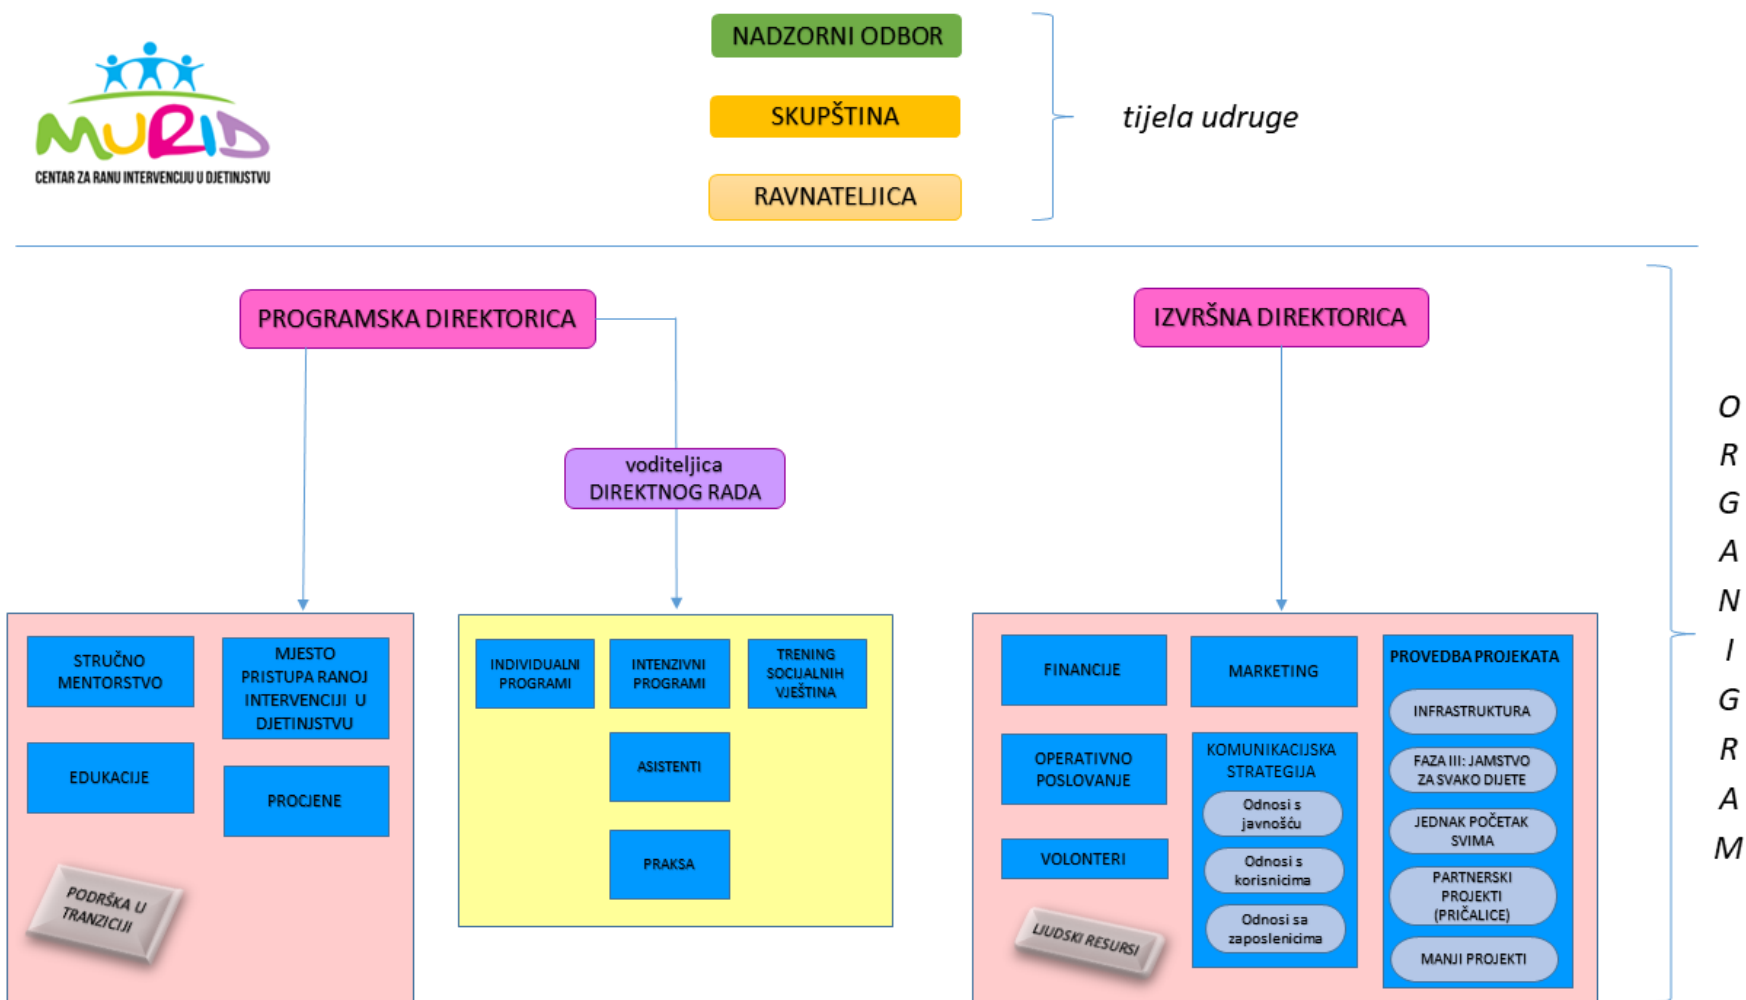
MURID
CENTAR ZA RANU INTERVENCIJU U DJETINJSTVU

NADZORNI ODBOR

SKUPŠTINA

RAVNATELJICA

tijela udruge

PROGRAMSKA DIREKTORICA

IZVRŠNA DIREKTORICA

voditeljica DIREKTNOG RADA

STRUČNO MENTORSTVO

MJESTO PRISTUPA RANOJ INTERVENCIJI U DJETINJSTVU

EDUKACIJE

PROCJENE

PODRŠKA U TRANZICIJI

INDIVIDUALNI PROGRAMI

INTENZIVNI PROGRAMI

TRENING SOCIJALNIH VJEŠTINA

ASISTENTI

PRAKSA

FINANCIJE

MARKETING

PROVEDBA PROJEKATA

INFRASTRUKTURA

FAZA III: JAMSTVO ZA SVAKO DIJETE

JEDNAK POČETAK SVIMA

PARTNERSKI PROJEKTI (PRIČALICE)

MANJI PROJEKTI

OPERATIVNO POSLOVANJE

KOMUNIKACIJSKA STRATEGIJA

Odnosi s javnošću

Odnosi s korisnicima

Odnosi sa zaposlenicima

VOLONTERI

LJUDSKI RESURSI

O R G A N I G R A M